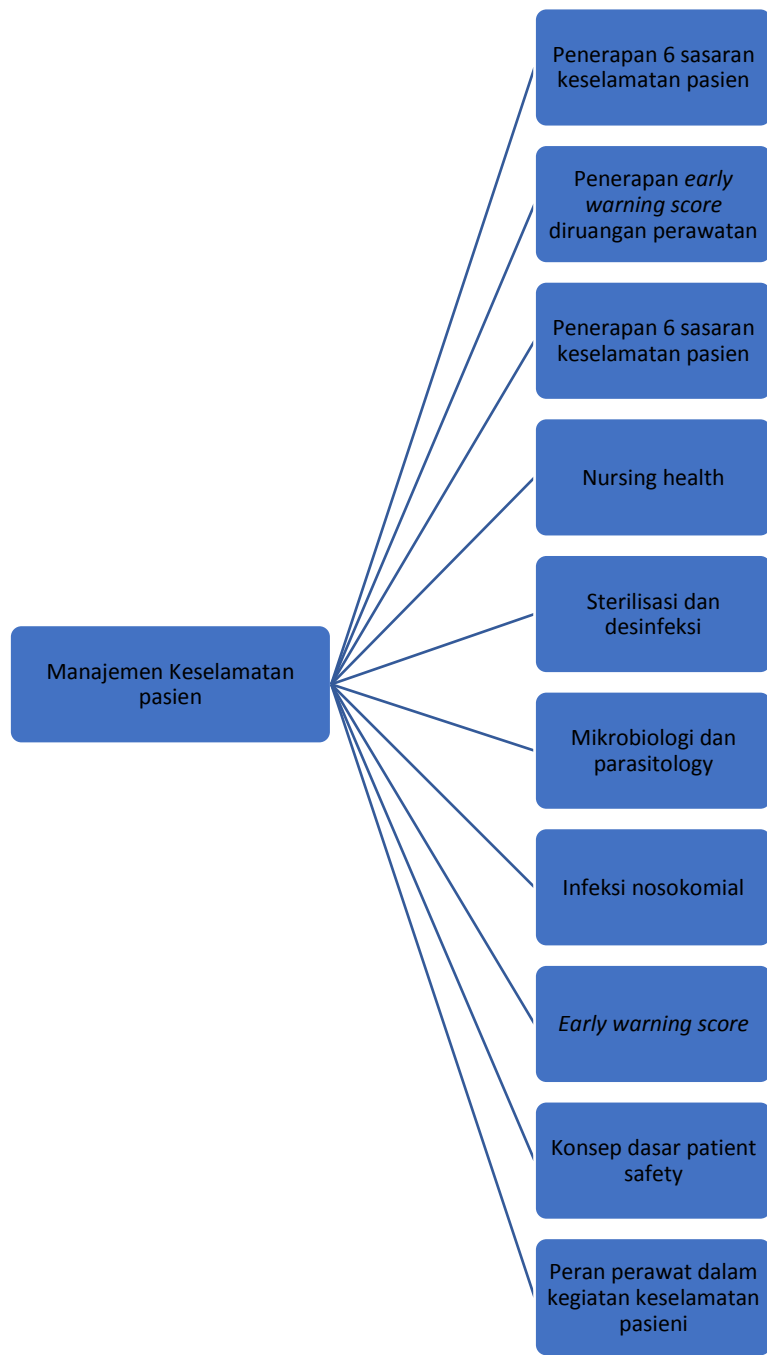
Penerapan 6 sasaran keselamatan pasien

Penerapan *early warning score* diruangan perawatan

Penerapan 6 sasaran keselamatan pasien

Nursing health

Manajemen Keselamatan pasien

Sterilisasi dan desinfeksi

Mikrobiologi dan parasitology

Infeksi nosokomial

*Early warning score*

Konsep dasar patient safety

Peran perawat dalam kegiatan keselamatan pasieni